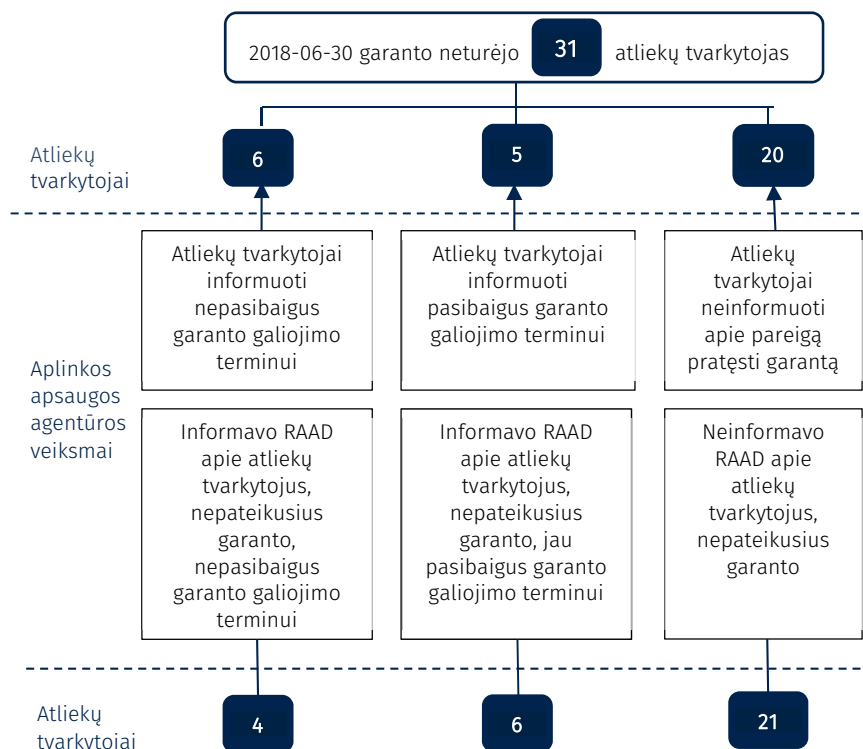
2018-06-30 garanto neturėjo 31 atliekų tvarkytojas

Atliekų tvarkytojai

6

5

20

Aplinkos apsaugos agentūros veiksmai

Atliekų tvarkytojai informuoti nepasibaigus garanto galiojimo terminui

Atliekų tvarkytojai informuoti pasibaigus garanto galiojimo terminui

Atliekų tvarkytojai neinformuoti apie pareigą pratęsti garantą

Informavo RAAD apie atliekų tvarkytojus, nepateikusius garanto, nepasibaigus garanto galiojimo terminui

Informavo RAAD apie atliekų tvarkytojus, nepateikusius garanto, jau pasibaigus garanto galiojimo terminui

Neinformavo RAAD apie atliekų tvarkytojus, nepateikusius garanto

Atliekų tvarkytojai

4

6

21